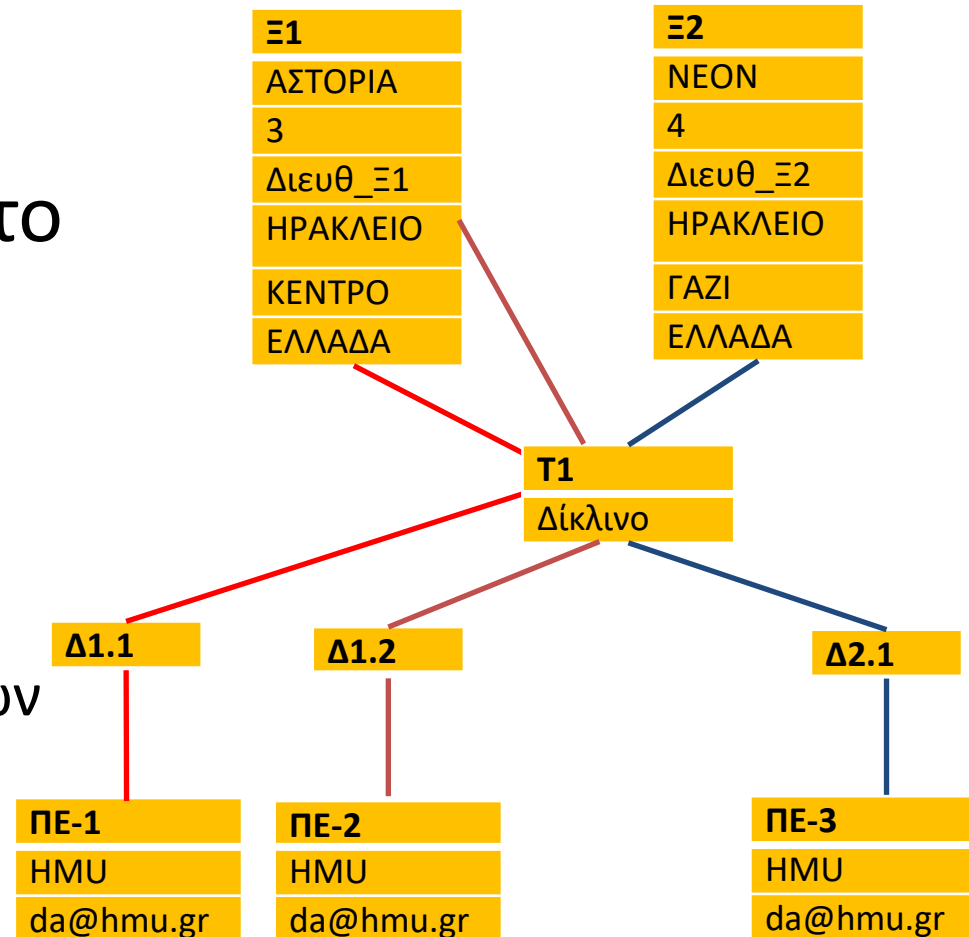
το

ων

| Ξ1 |
|---|
| ΑΣΤΟΡΙΑ |
| 3 |
| Διευθ_Ξ1 |
| ΗΡΑΚΛΕΙΟ |
| ΚΕΝΤΡΟ |
| ΕΛΛΑΔΑ |

| Ξ2 |
|---|
| ΝΕΟΝ |
| 4 |
| Διευθ_Ξ2 |
| ΗΡΑΚΛΕΙΟ |
| ΓΑΖΙ |
| ΕΛΛΑΔΑ |

| Τ1 |
|---|
| Δίκλινο |

Δ1.1

Δ1.2

Δ2.1

| ΠΕ-1 |
|---|
| HMU |
| da@hmu.gr |

| ΠΕ-2 |
|---|
| HMU |
| da@hmu.gr |

| ΠΕ-3 |
|---|
| HMU |
| da@hmu.gr |